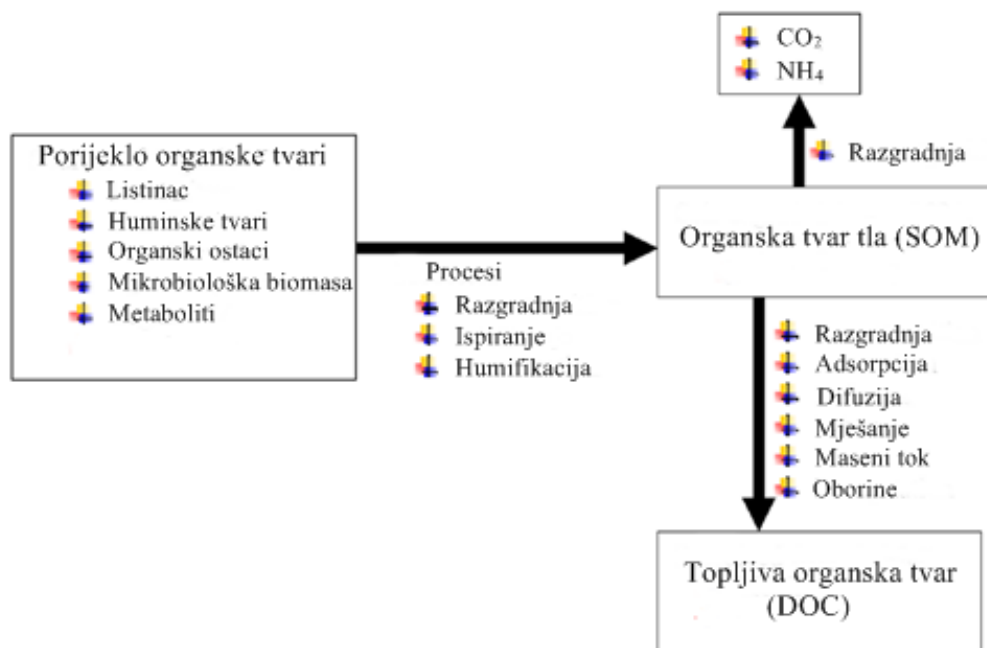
$CO_2$
$NH_4$

Razgradnja

Porijeklo organske tvari
Listinac
Huminske tvari
Organski ostaci
Mikrobiološka biomasa
Metaboliti

Procesi
Razgradnja
Ispiranje
Humifikacija

Organska tvar tla (SOM)

Razgradnja
Adsorpcija
Difuzija
Mješanje
Maseni tok
Oborine

Topljiva organska tvar (DOC)